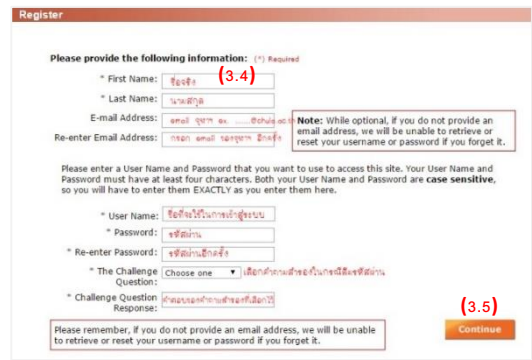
Register

Please provide the following information: (*) Required

* First Name: ชื่อจริง (3.4)

* Last Name: นามสกุล

E-mail Address: email จุฬา ex. .......@chula.ac.th

Re-enter Email Address: กรอก email ของจุฬา อีกครั้ง

Note: While optional, if you do not provide an email address, we will be unable to retrieve or reset your username or password if you forget it.

Please enter a User Name and Password that you want to use to access this site. Your User Name and Password must have at least four characters. Both your User Name and Password are case sensitive, so you will have to enter them EXACTLY as you enter them here.

* User Name: ชื่อที่จะใช้ในการเข้าสู่ระบบ

* Password: รหัสผ่าน

* Re-enter Password: รหัสผ่านอีกครั้ง

* The Challenge Question: Choose one ▼ เลือกคำถามสำหรับในกรณีลืมรหัสผ่าน

* Challenge Question Response: คำตอบของคำถามสำหรับที่เลือกไว้

(3.5)

Please remember, if you do not provide an email address, we will be unable to retrieve or reset your username or password if you forget it.

Continue